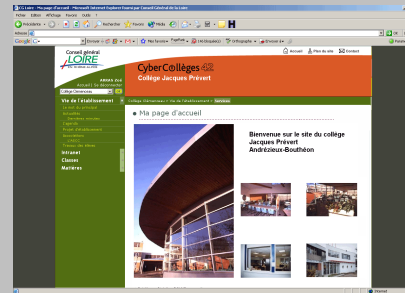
CG Loire : Ma page d'accueil - Microsoft Internet Explorer fourni par Conseil Général de la Loire

Fichier Edition Affichage Favoris Outils ?

Précédente Rechercher Favoris Média

Adresse

Google Envoyer à Mes favoris PopRank Orthographe Envoyer à

Conseil général LOIRE

CyberCollèges 42

Collège Jacques Prévert

Accueil Plan du site Contact

Collège Généraux

Vie de l'établissement

Actualités

Intranet

Classes

Matières

Collège Généraux > Vie de l'établissement > Services

Ma page d'accueil

Bienvenue sur le site du collège Jacques Prévert Andrézieux-Bouthéon

Internet